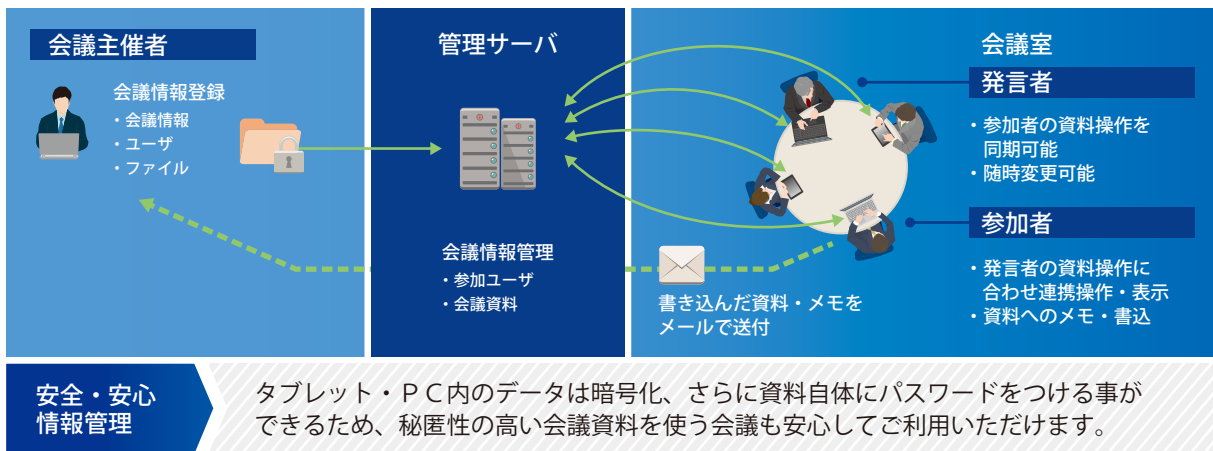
会議主催者

会議情報登録
・会議情報
・ユーザ
・ファイル

管理サーバ

会議情報管理
・参加ユーザ
・会議資料

会議室

発言者
・参加者の資料操作を同期可能
・随時変更可能

参加者
・発言者の資料操作に合わせ連携操作・表示
・資料へのメモ・書込

書き込んだ資料・メモをメールで送付

安全・安心
情報管理

タブレット・PC内のデータは暗号化、さらに資料自体にパスワードをつける事ができるため、秘匿性の高い会議資料を使う会議も安心してご利用いただけます。